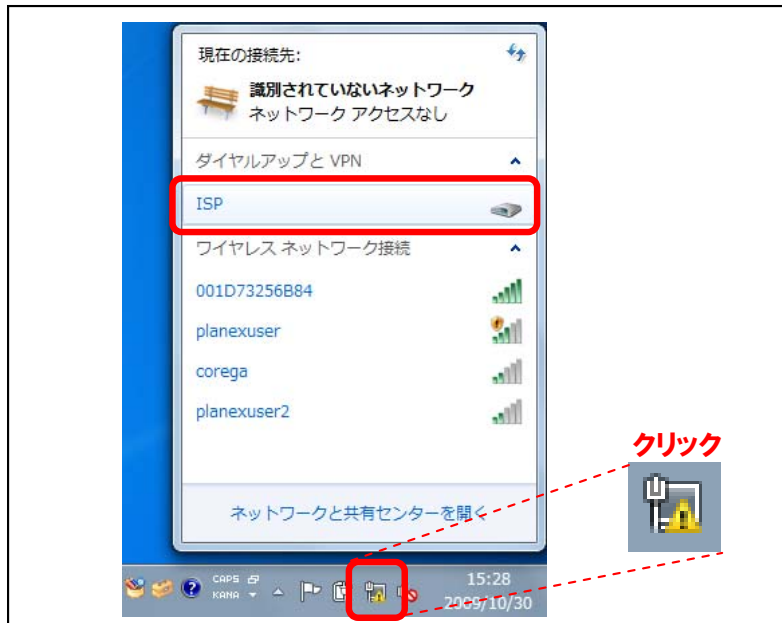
現在の接続先:

識別されていないネットワーク
ネットワーク アクセスなし

ダイヤルアップと VPN

ISP

ワイヤレス ネットワーク接続

001D73256B84

planexuser

corega

planexuser2

ネットワークと共有センターを開く

クリック

CAPS
KANA

15:28
2009/10/30